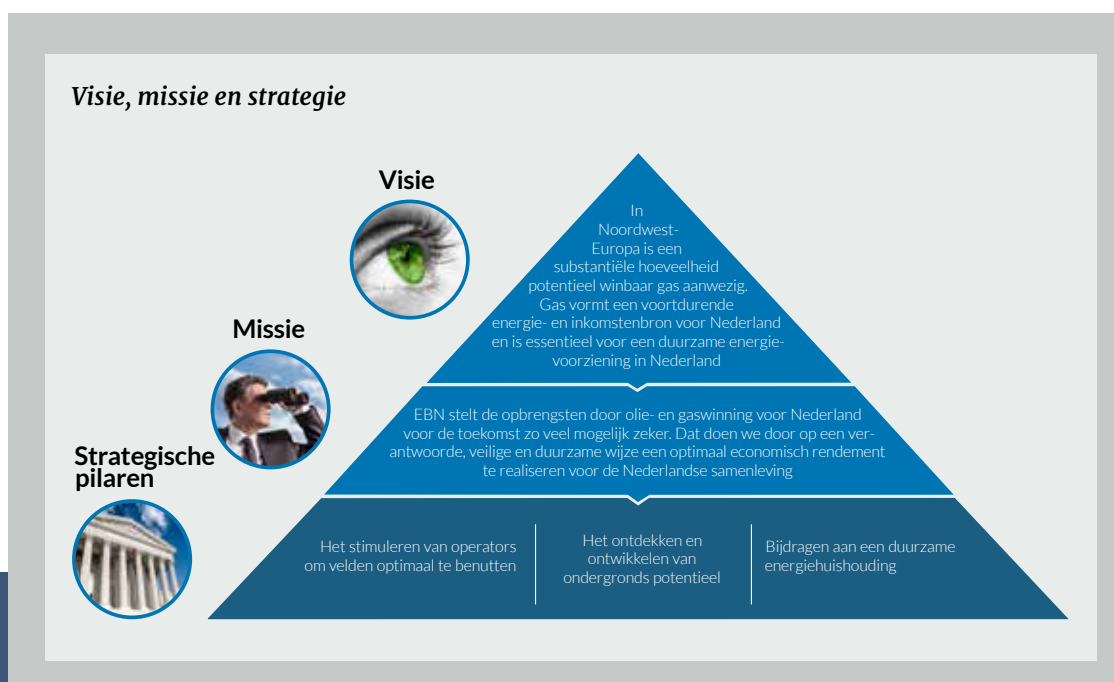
Visie, missie en strategie

Visie

In Noordwest-Europa is een substantiële hoeveelheid potentieel winbaar gas aanwezig. Gas vormt een voortdurende energie- en inkomstenbron voor Nederland en is essentieel voor een duurzame energievoorziening in Nederland

Missie

EBN stelt de opbrengsten door olie- en gaswinning voor Nederland voor de toekomst zo veel mogelijk zeker. Dat doen we door op een verantwoorde, veilige en duurzame wijze een optimaal economisch rendement te realiseren voor de Nederlandse samenleving

Strategische pilaren

Het stimuleren van operators om velden optimaal te benutten

Het ontdekken en ontwikkelen van ondergronds potentieel

Bijdragen aan een duurzame energiehuishouding